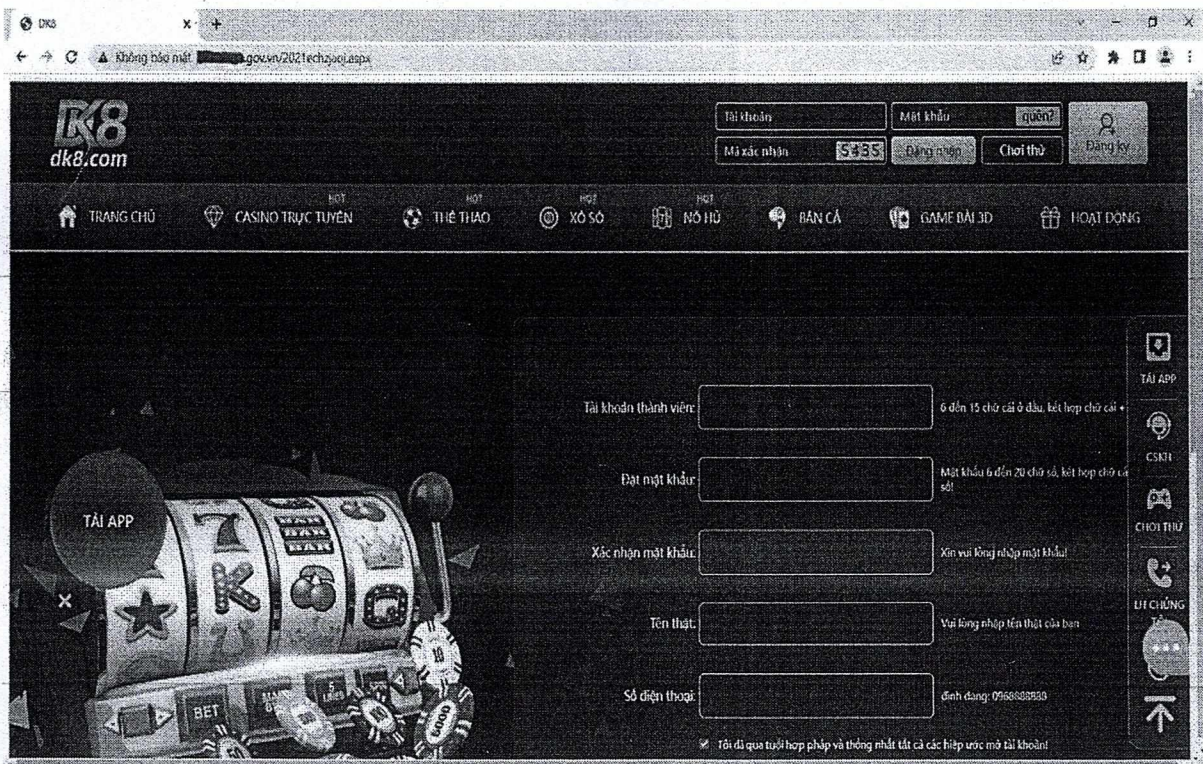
DK8

Không bảo mật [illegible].gov.vn/2021echzooj.aspx

DK8
dk8.com

Tài khoản
Mật khẩu
quên?
Mã xác nhận
5435
Đăng nhập
Chơi thử
Đăng ký

TRANG CHỦ
HOT
CASINO TRỰC TUYẾN
HOT
THỂ THAO
HOT
XỔ SỐ
HOT
NỔ HŨ
BẮN CÁ
GAME BÀI 3D
HOẠT ĐỘNG

TẢI APP

Tài khoản thành viên:
6 đến 15 chữ cái ở đầu, kết hợp chữ cái +

Đặt mật khẩu:
Mật khẩu 6 đến 20 chữ số, kết hợp chữ cái số!

Xác nhận mật khẩu:
Xin vui lòng nhập mật khẩu!

Tên thật:
Vui lòng nhập tên thật của bạn

Số điện thoại:
định dạng: 0968888888

Tôi đã qua tuổi hợp pháp và thống nhất tất cả các hiệp ước mở tài khoản!

TẢI APP
CSKH
CHƠI THỬ
LH CHÚNG TÔI

BET